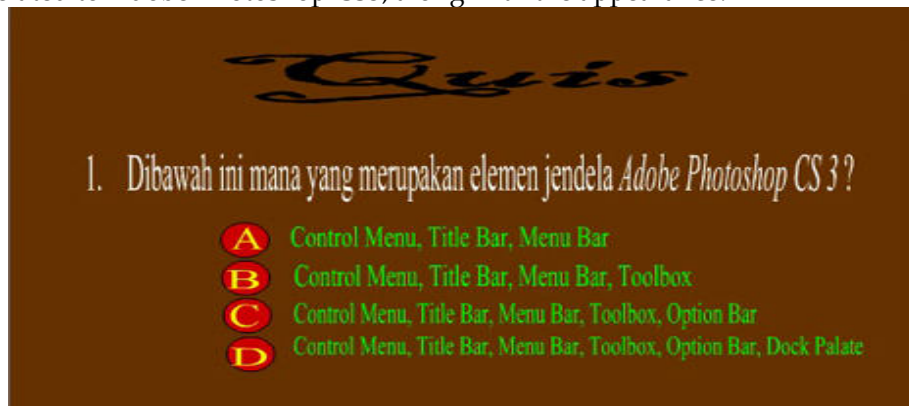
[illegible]

Quis

1. Dibawah ini mana yang merupakan elemen jendela *Adobe Photoshop CS 3* ?

A Control Menu, Title Bar, Menu Bar
B Control Menu, Title Bar, Menu Bar, Toolbox
C Control Menu, Title Bar, Menu Bar, Toolbox, Option Bar
D Control Menu, Title Bar, Menu Bar, Toolbox, Option Bar, Dock Palate